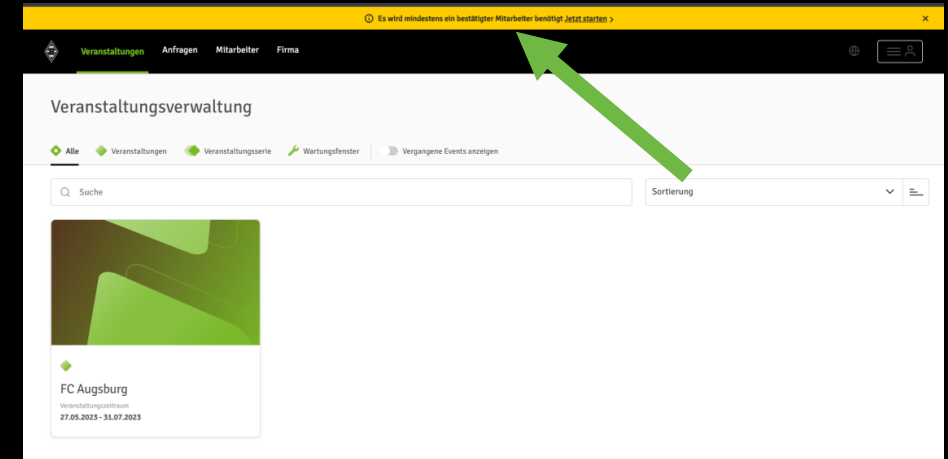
Es wird mindestens ein bestätigter Mitarbeiter benötigt Jetzt starten >

×

Veranstaltungen Anfragen Mitarbeiter Firma

Veranstaltungsverwaltung

Alle Veranstaltungen Veranstaltungsserie Wartungsfenster Vergangene Events anzeigen

Suche

Sortierung

FC Augsburg

Veranstaltungszeitraum

27.05.2023 - 31.07.2023